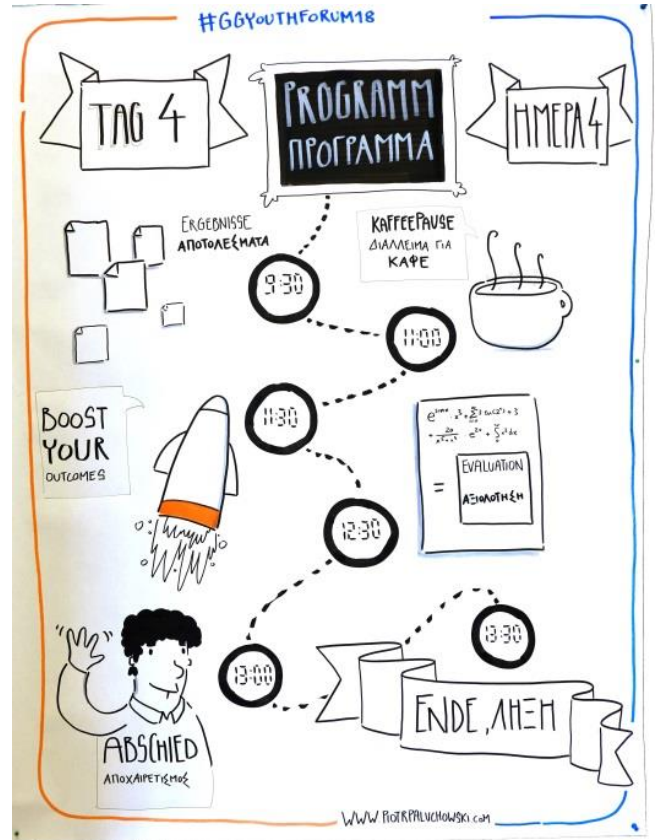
#GGYOUTHFORUM18

TAG 4

PROGRAMM
ΠΡΟΓΡΑΜΜΑ

ΗΜΕΡΑ 4

ERGEBNISSE
ΑΠΟΤΕΛΕΣΜΑΤΑ

9:30

KAFFEEPAUSE
ΔΙΑΛΕΙΜΑ ΓΙΑ ΚΑΦΕ

11:00

BOOST YOUR OUTCOMES

11:30

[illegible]

=

EVALUATION
ΑΞΙΟΛΟΓΗΣΗ

12:30

13:30

13:00

ENDE, ΛΗΞΗ

ABSCHIED
ΑΠΟΧΑΙΡΕΤΙΣΜΟΣ

WWW.PIOTRPALUCHOWSKI.COM